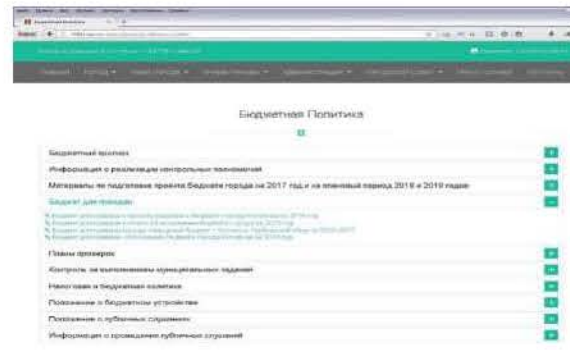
Бюджетная Политика

Бюджетный прогноз

Информация о реализации контрольных полномочий

Материалы по подготовке проекта бюджета города на 2017 год и на плановый период 2018 и 2019 годов

Бюджет для граждан

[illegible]

Планы проверок

Контроль за выполнением муниципальных заданий

Налоговая и бюджетная политика

Положение о бюджетном устройстве

Положение о публичных слушаниях

Информация о проведении публичных слушаний